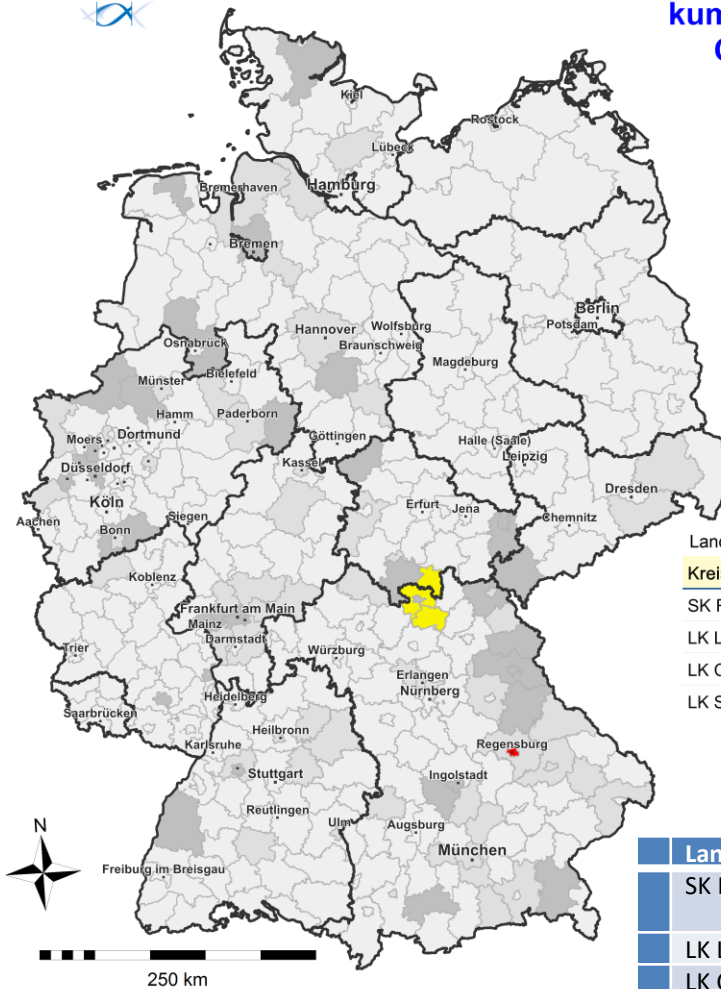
kun
C

Kiel
Rostock
Lübeck
Bremerhaven
Hamburg
Bremen
Berlin
Potsdam
Osnabrück
Hannover
Wolfsburg
Braunschweig
Magdeburg
Münster
Bielefeld
Hamm
Paderborn
Moers
Dortmund
Göttingen
Halle (Saale)
Leipzig
Düsseldorf
Kassel
Köln
Dresden
Aachen
Bonn
Siegen
Erfurt
Jena
Chemnitz
Koblenz
Frankfurt am Main
Mainz
Darmstadt
Trier
Würzburg
Erlangen
Nürnberg
Heidelberg
Saarbrücken
Heilbronn
Regensburg
Karlsruhe
Stuttgart
Ingolstadt
Reutlingen
Ulm
Augsburg
München
Freiburg im Breisgau
N
250 km

Lanc
Krei
SK F
LK L
LK C
LK S

Lan
SK I
LK I
LK C